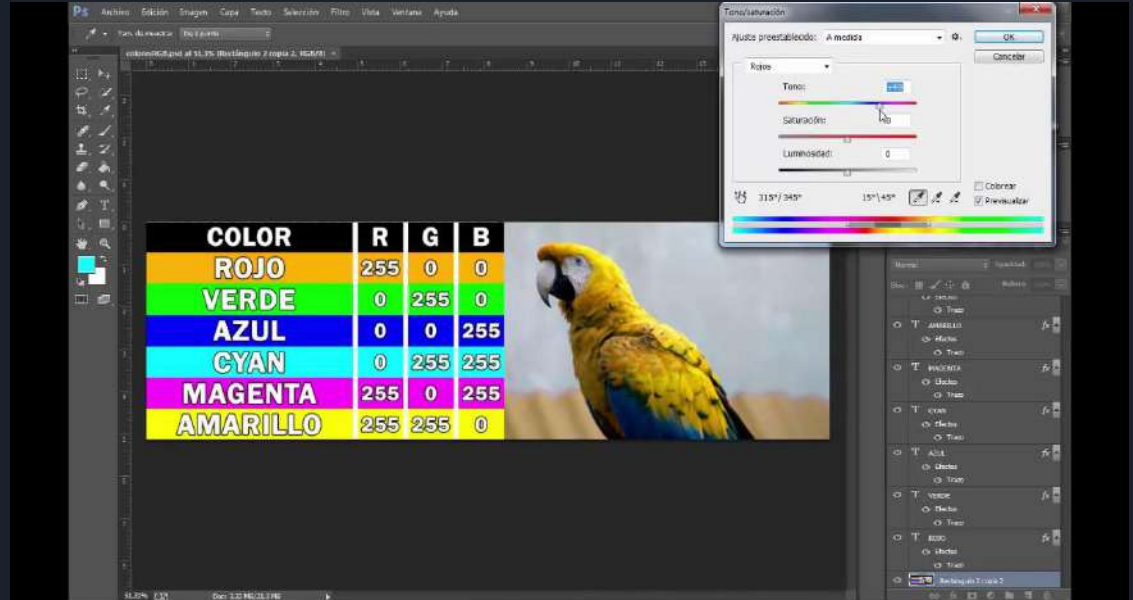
Ps Archivo Edición Imagen Capa Texto Selección Filtro Vista Ventana Ayuda

Tono/saturación

Ajuste preestablecido: A medida

OK

Cancelar

Rojos

Tono:

Saturación:

Luminosidad: 0

315°/345° 15°\45°

Colorear

Previsualizar

| COLOR | R | G | B |
|---|---|---|---|
| ROJO | 255 | 0 | 0 |
| VERDE | 0 | 255 | 0 |
| AZUL | 0 | 0 | 255 |
| CYAN | 0 | 255 | 255 |
| MAGENTA | 255 | 0 | 255 |
| AMARILLO | 255 | 255 | 0 |

AMARILLO
Efectos
Trazo
MAGENTA
Efectos
Trazo
CYAN
Efectos
Trazo
AZUL
Efectos
Trazo
VERDE
Efectos
Trazo
ROJO
Efectos
Trazo
Rectángulo 2 copia 2

51,33%